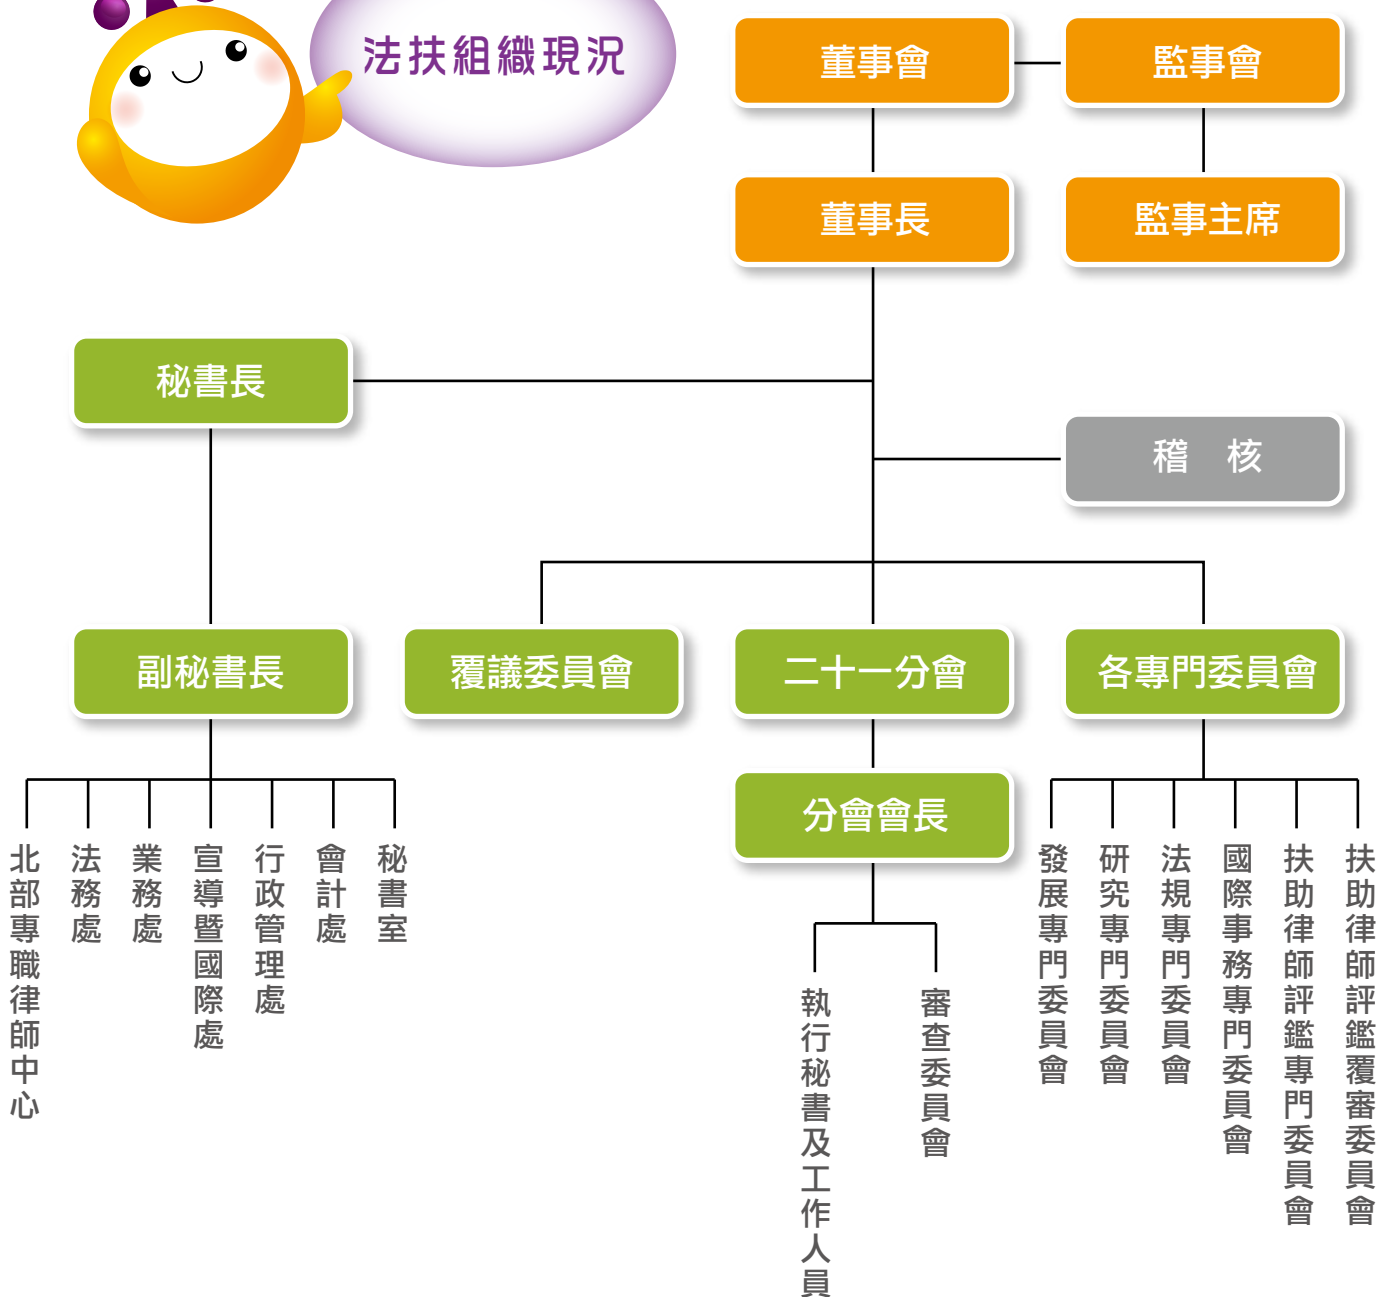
法扶組織現況

董事會

監事會

董事長

監事主席

秘書長

稽　核

副秘書長

覆議委員會

二十一分會

各專門委員會

北部專職律師中心

法務處

業務處

宣導暨國際處

行政管理處

會計處

秘書室

分會會長

執行秘書及工作人員

審查委員會

發展專門委員會

研究專門委員會

法規專門委員會

國際事務專門委員會

扶助律師評鑑專門委員會

扶助律師評鑑覆審委員會